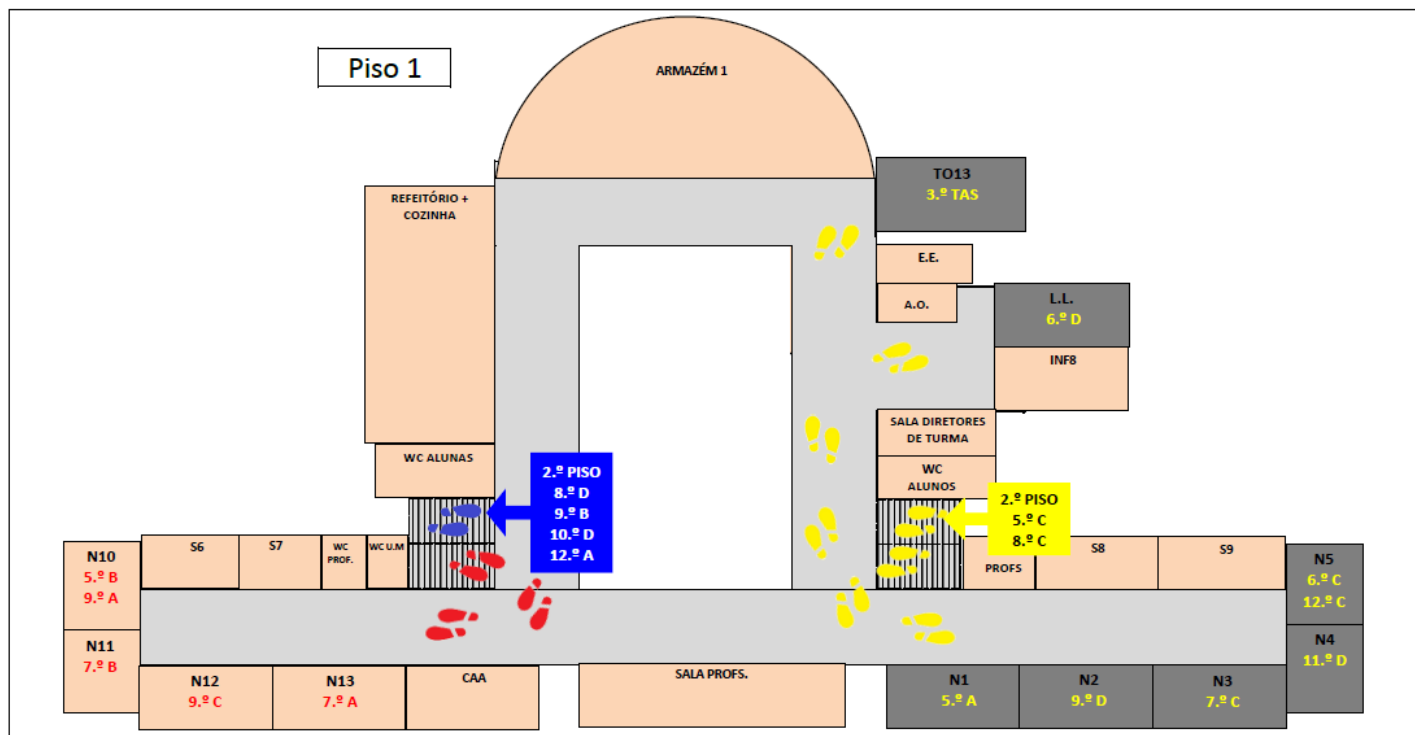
Piso 1

ARMAZÉM 1

TO13
3.º TAS

REFEITÓRIO + COZINHA

E.E.

A.O.

L.L.
6.º D

INF8

SALA DIRETORES DE TURMA

WC ALUNAS

WC ALUNOS

2.º PISO
8.º D
9.º B
10.º D
12.º A

2.º PISO
5.º C
8.º C

N10
5.º B
9.º A

S6

S7

WC PROF.

WC U.M

PROFS

S8

S9

N5
6.º C
12.º C

N11
7.º B

N4
11.º D

N12
9.º C

N13
7.º A

CAA

SALA PROFS.

N1
5.º A

N2
9.º D

N3
7.º C